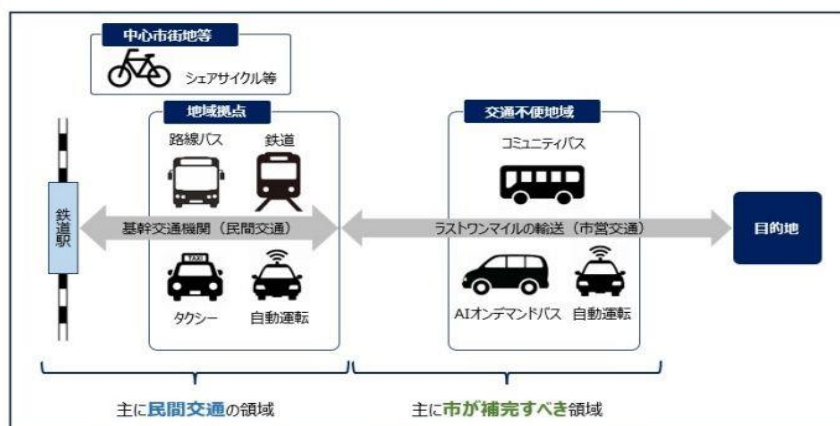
中心市街地等

シェアサイクル等

地域拠点

路線バス

鉄道

鉄道駅

基幹交通機関（民間交通）

TAXI

タクシー

自動運転

交通不便地域

コミュニティバス

ラストワンマイルの輸送（市営交通）

目的地

AIオンデマンドバス

自動運転

主に民間交通の領域

主に市が補完すべき領域